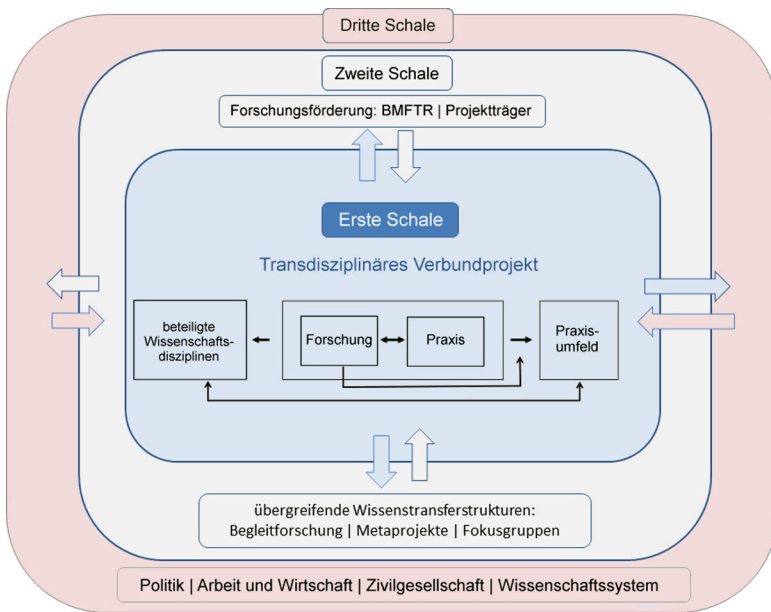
Dritte Schale

Zweite Schale

Forschungsförderung: BMFTR | Projektträger

Erste Schale

Transdisziplinäres Verbundprojekt

beteiligte Wissenschaftsdisziplinen

Forschung

Praxis

Praxis-umfeld

übergreifende Wissenstransferstrukturen: Begleitforschung | Metaprojekte | Fokusgruppen

Politik | Arbeit und Wirtschaft | Zivilgesellschaft | Wissenschaftssystem